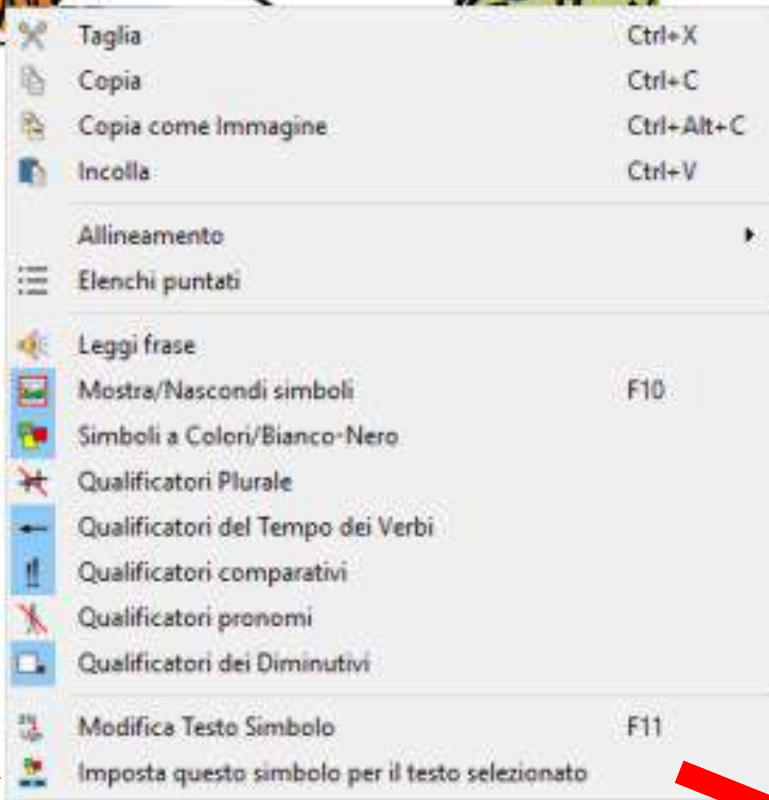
Taglia Ctrl+X
Copia Ctrl+C
Copia come Immagine Ctrl+Alt+C
Incolla Ctrl+V

Allineamento
Elenchi puntati

Leggi frase
Mostra/Nascondi simboli F10
Simboli a Colori/Bianco-Nero
Qualificatori Plurale
Qualificatori del Tempo dei Verbi
Qualificatori comparativi
Qualificatori pronomi
Qualificatori dei Diminutivi

Modifica Testo Simbolo F11
Imposta questo simbolo per il testo selezionato